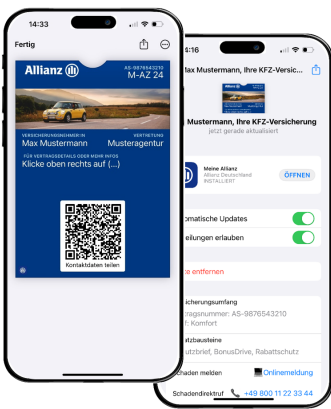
14:33

Fertig

Allianz

AS-9876543210
M-AZ 24

VERSICHERUNGSNEHMER:IN
Max Mustermann

VERTRETUNG
Musteragentur

FÜR VERTRAGSDETAILS ODER MEHR INFOS
Klicke oben rechts auf (...)

Kontaktdaten teilen

4:16

Max Mustermann, Ihre KFZ-Versicherung
jetzt gerade aktualisiert

Meine Allianz
Allianz Deutschland
INSTALLIERT

ÖFFNEN

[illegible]omatische Updates

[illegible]eilungen erlauben

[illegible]e entfernen

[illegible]sicherungsumfang
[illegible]ragsnummer: AS-9876543210
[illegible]f: Komfort

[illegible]atzbausteine
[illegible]utzbrief, BonusDrive, Rabattschutz

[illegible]chaden melden

Onlinemeldung

Schadendirektruf

+49 800 11 22 33 44